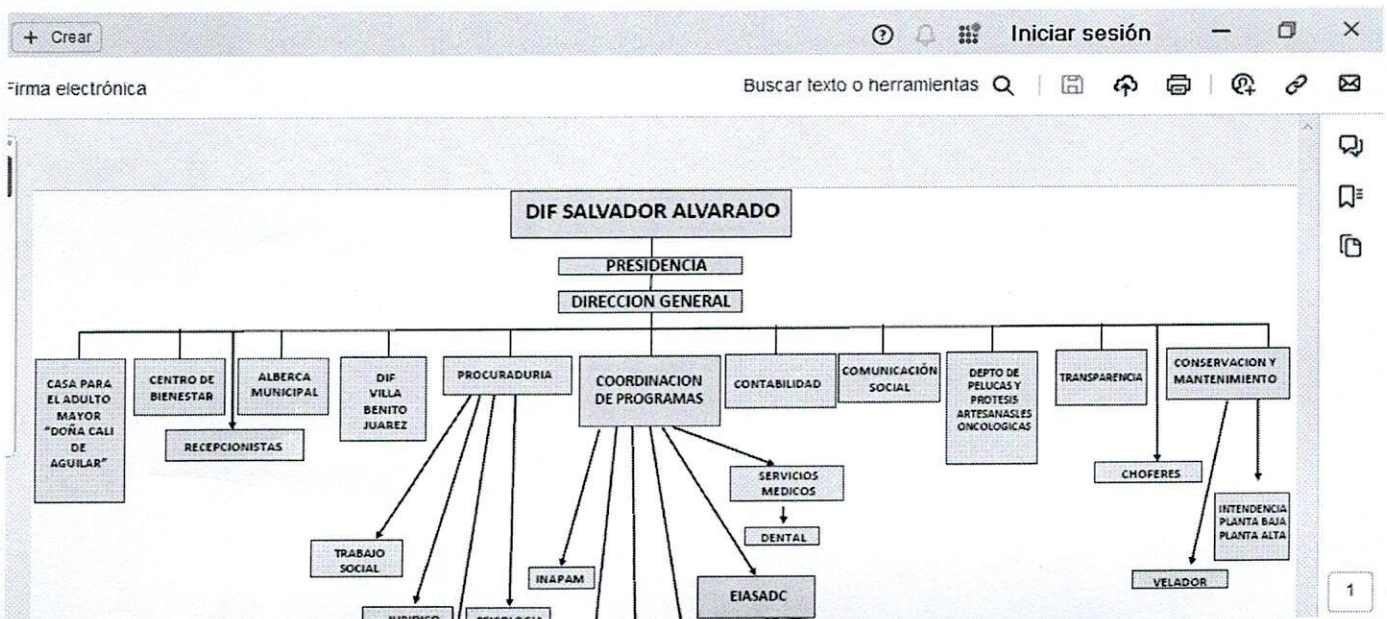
+ Crear

Iniciar sesión

Firma electrónica

Buscar texto o herramientas

DIF SALVADOR ALVARADO

PRESIDENCIA

DIRECCION GENERAL

CASA PARA EL ADULTO MAYOR "DOÑA CALI DE AGUILAR"

CENTRO DE BIENESTAR

RECEPCIONISTAS

ALBERCA MUNICIPAL

DIF VILLA BENITO JUAREZ

PROCURADURIA

TRABAJO SOCIAL

JURIDICO

PSICOLOGIA

COORDINACION DE PROGRAMAS

INAPAM

SERVICIOS MEDICOS

DENTAL

EIASADC

CONTABILIDAD

COMUNICACIÓN SOCIAL

DEPTO DE PELUCAS Y PROTESIS ARTESANASLES ONCOLOGICAS

TRANSPARENCIA

CHOFERES

CONSERVACION Y MANTENIMIENTO

INTENDENCIA PLANTA BAJA PLANTA ALTA

VELADOR

1